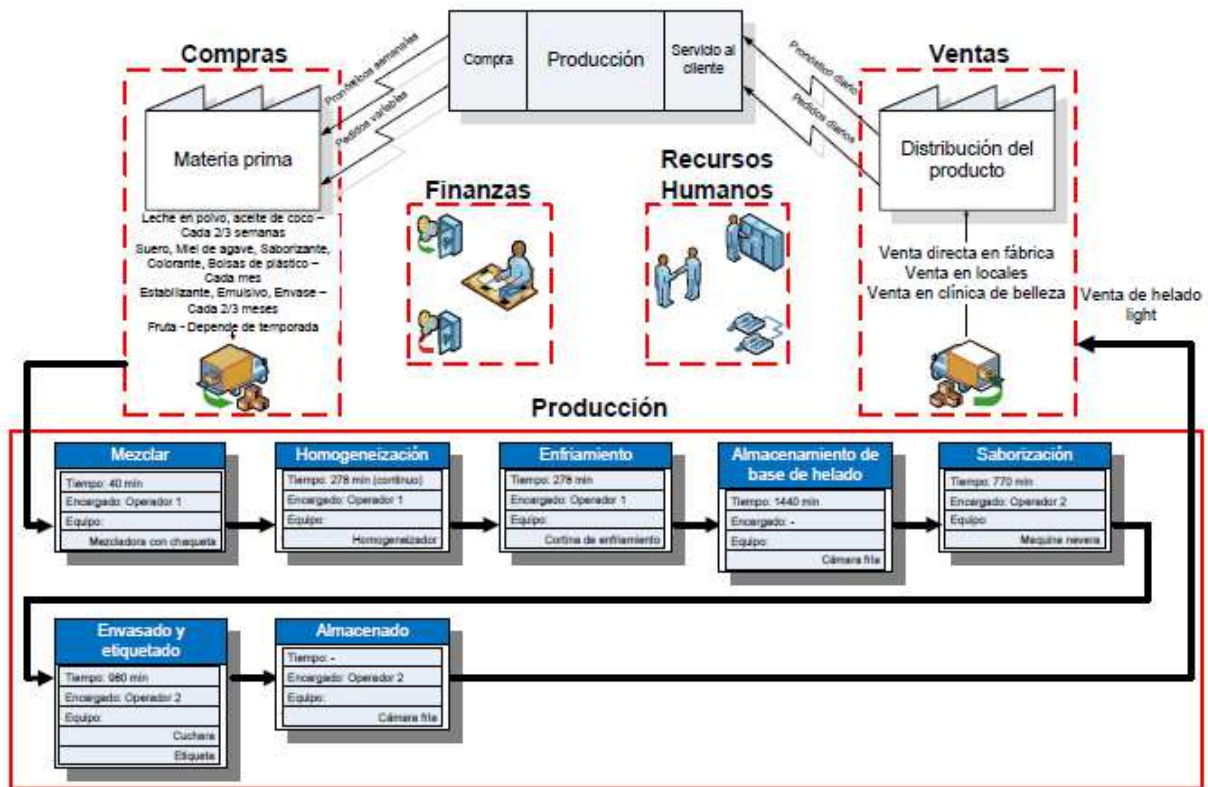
Compras

Compra | Producción | Servicio al cliente

Pronósticos semanales

Pedidos variables

Pronóstico diario

Pedidos diarios

Ventas

Materia prima

Leche en polvo, aceite de coco – Cada 2/3 semanas
Suero, Miel de agave, Saborizante, Colorante, Bolsas de plástico – Cada mes
Estabilizante, Emulsivo, Envase – Cada 2/3 meses
Fruta - Depende de temporada

Finanzas

Recursos Humanos

Distribución del producto

Venta directa en fábrica
Venta en locales
Venta en clínica de belleza

Venta de helado light

Producción

Mezclar
Tiempo: 40 min
Encargado: Operador 1
Equipo:
Mezcladora con chaqueta

Homogeneización
Tiempo: 278 min (continuo)
Encargado: Operador 1
Equipo:
Homogeneizador

Enfriamiento
Tiempo: 278 min
Encargado: Operador 1
Equipo:
Cortina de enfriamiento

Almacenamiento de base de helado
Tiempo: 1440 min
Encargado: -
Equipo:
Cámara fría

Saborización
Tiempo: 770 min
Encargado: Operador 2
Equipo:
Maquina nevera

Envasado y etiquetado
Tiempo: 980 min
Encargado: Operador 2
Equipo:
Cuchara
Etiqueta

Almacenado
Tiempo: -
Encargado: Operador 2
Equipo:
Cámara fría